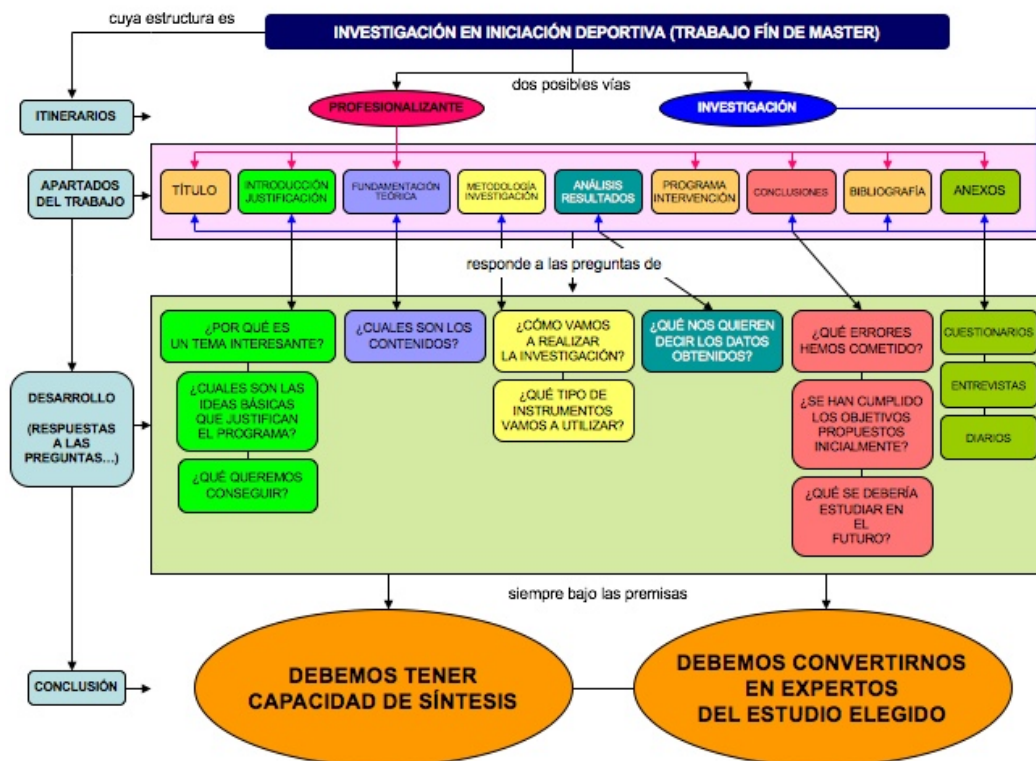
cuya estructura es

INVESTIGACIÓN EN INICIACIÓN DEPORTIVA (TRABAJO FÍN DE MASTER)

dos posibles vías

ITINERARIOS

PROFESIONALIZANTE

INVESTIGACIÓN

APARTADOS DEL TRABAJO

TÍTULO

INTRODUCCIÓN JUSTIFICACIÓN

FUNDAMENTACIÓN TEÓRICA

METODOLOGÍA INVESTIGACIÓN

ANÁLISIS RESULTADOS

PROGRAMA INTERVENCIÓN

CONCLUSIONES

BIBLIOGRAFÍA

ANEXOS

responde a las preguntas de

DESARROLLO

(RESPUESTAS A LAS PREGUNTAS...)

¿POR QUÉ ES UN TEMA INTERESANTE?

¿CUALES SON LAS IDEAS BÁSICAS QUE JUSTIFICAN EL PROGRAMA?

¿QUÉ QUEREMOS CONSEGUIR?

¿CUALES SON LOS CONTENIDOS?

¿CÓMO VAMOS A REALIZAR LA INVESTIGACIÓN?

¿QUÉ TIPO DE INSTRUMENTOS VAMOS A UTILIZAR?

¿QUÉ NOS QUIEREN DECIR LOS DATOS OBTENIDOS?

¿QUÉ ERRORES HEMOS COMETIDO?

¿SE HAN CUMPLIDO LOS OBJETIVOS PROPUESTOS INICIALMENTE?

¿QUÉ SE DEBERÍA ESTUDIAR EN EL FUTURO?

CUESTIONARIOS

ENTREVISTAS

DIARIOS

siempre bajo las premisas

CONCLUSIÓN

DEBEMOS TENER CAPACIDAD DE SÍNTESIS

DEBEMOS CONVERTIRNOS EN EXPERTOS DEL ESTUDIO ELEGIDO